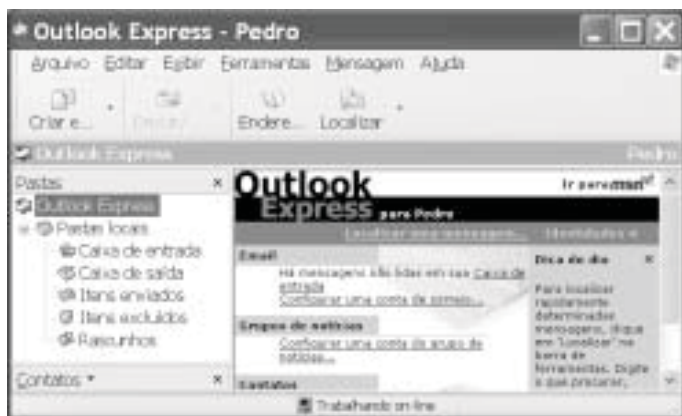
Outlook Express - Pedro

Arquivo Editar Exibir Ferramentas Mensagem Ajuda

Criar e... Enviar/... Endere... Localizar

Outlook Express Pedro

Pastas ×

Outlook Express
Pastas locais
Caixa de entrada
Caixa de saída
Itens enviados
Itens excluídos
Rascunhos

Contatos ▾ ×

Outlook Express para Pedro

Ir para msn

Localizar uma mensagem... Identidades ▾

Email

Há mensagens não lidas em sua Caixa de entrada

Configurar uma conta de email...

Grupos de notícias

Configurar uma conta de grupo de notícias...

Contatos

Dica do dia ×

Para localizar rapidamente determinadas mensagens, clique em "Localizar" na barra de ferramentas. Digite o que procurar,

Trabalhando on-line